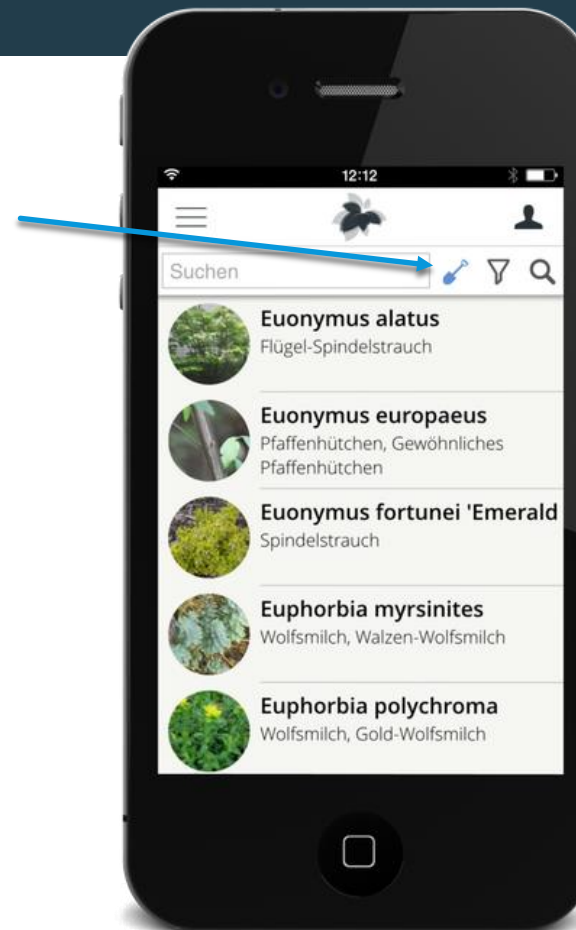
12:12

Suchen

Euonymus alatus
Flügel-Spindelstrauch

Euonymus europaeus
Pfaffenhütchen, Gewöhnliches Pfaffenhütchen

Euonymus fortunei 'Emerald
Spindelstrauch

Euphorbia myrsinites
Wolfsmilch, Walzen-Wolfsmilch

Euphorbia polychroma
Wolfsmilch, Gold-Wolfsmilch